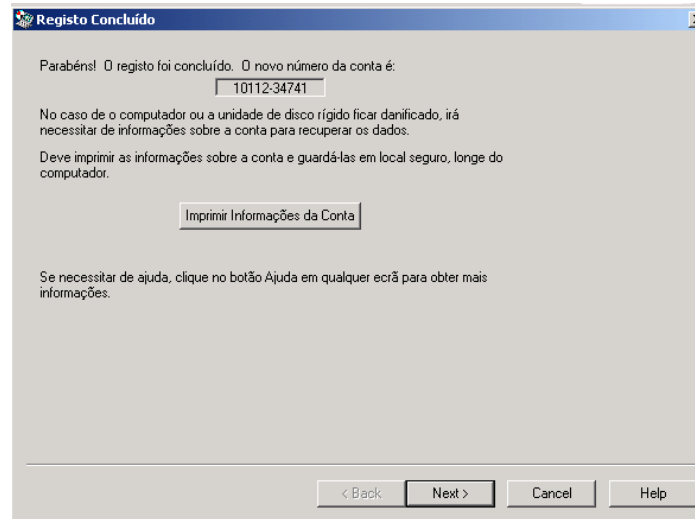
Registo Concluído

Parabéns! O registo foi concluído. O novo número da conta é:

10112-34741

No caso de o computador ou a unidade de disco rígido ficar danificado, irá necessitar de informações sobre a conta para recuperar os dados.

Deve imprimir as informações sobre a conta e guardá-las em local seguro, longe do computador.

Imprimir Informações da Conta

Se necessitar de ajuda, clique no botão Ajuda em qualquer ecrã para obter mais informações.

< Back
Next >
Cancel
Help